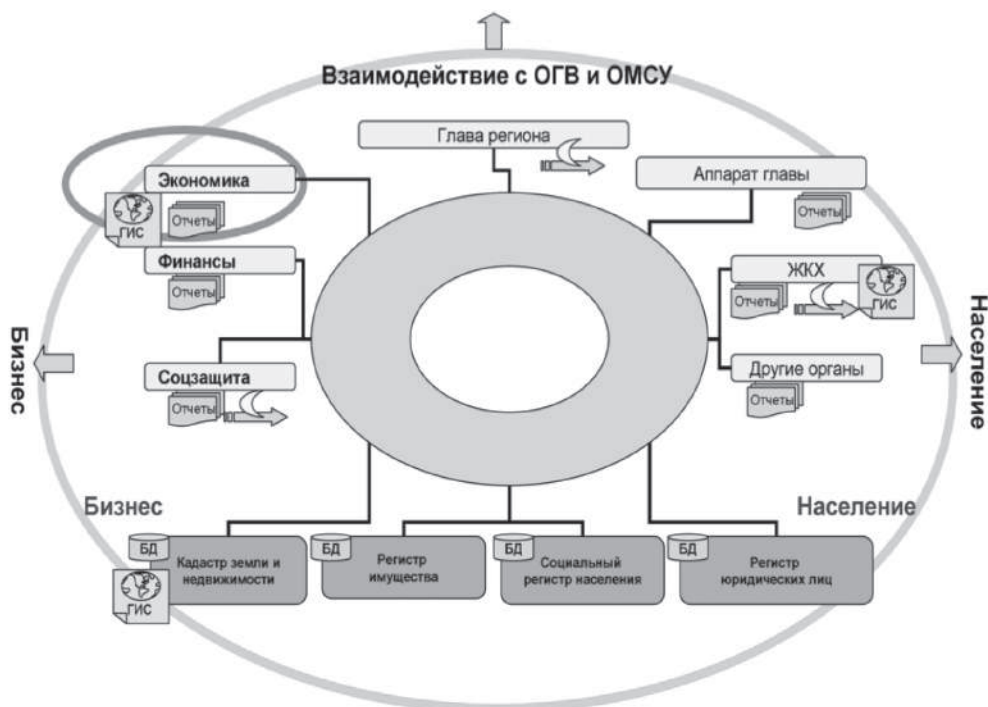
Взаимодействие с ОГВ и ОМСУ

Глава региона

Экономика

ГИС

Отчеты

Аппарат главы

Отчеты

Финансы

Отчеты

ЖКХ

Отчеты

ГИС

Бизнес

Население

Другие органы

Отчеты

Соцзащита

Отчеты

Бизнес

Население

БД

Кадастр земли и недвижимости

ГИС

БД

Регистр имущества

БД

Социальный регистр населения

БД

Регистр юридических лиц